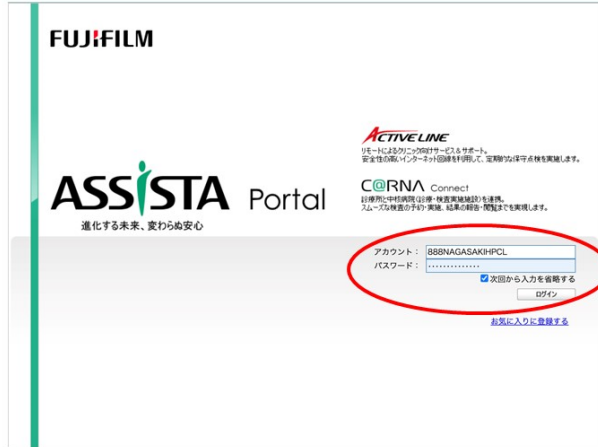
FUJIFILM

ASSISTA Portal
進化する未来、変わらぬ安心

ACTIVE LINE
リモートによるクリニック向けサービス＆サポート。
安全性の高いインターネット回線を利用して、定期的な保守点検を実施します。

C@RNA Connect
診療所と中核病院（診療・検査実施施設）を連携。
スムーズな検査の予約・実施、結果の確認・閲覧までを実現します。

アカウント： 888NAGASAKIHPCL
パスワード： ••••••••••••••
次回から入力を省略する
ログイン

お気に入りに登録する